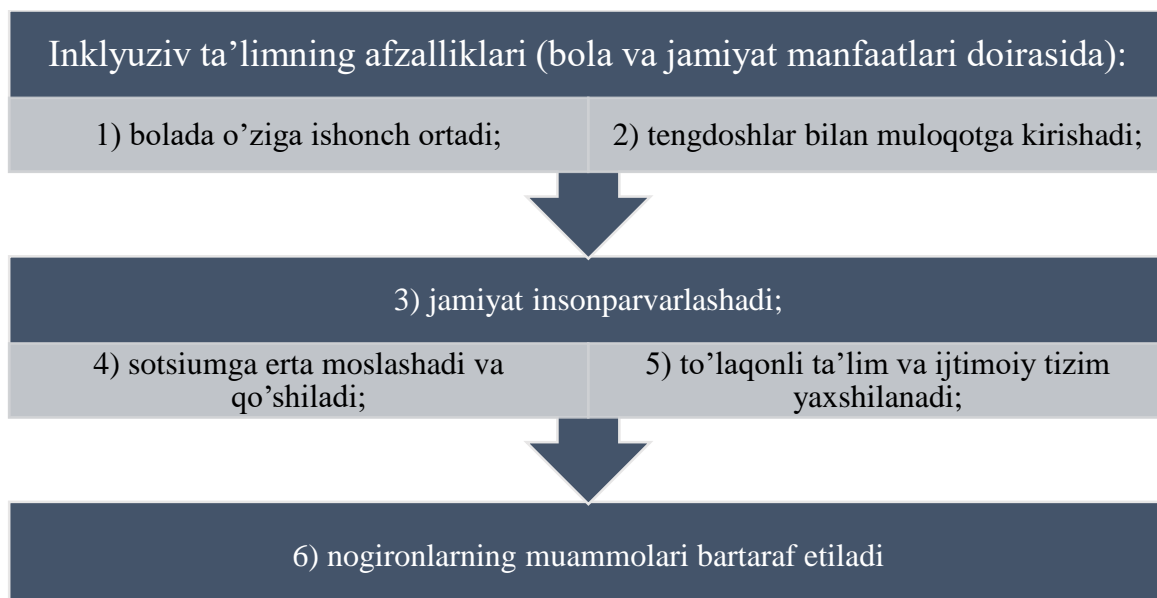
Inklyuziv ta’limning afzalliklari (bola va jamiyat manfaatlari doirasida):

1) bolada o’ziga ishonch ortadi;

2) tengdoshlar bilan muloqotga kirishadi;

3) jamiyat insonparvarlashadi;

4) sotsiumga erta moslashadi va qo’shiladi;

5) to’laqonli ta’lim va ijtimoiy tizim yaxshilanadi;

6) nogironlarning muammolari bartaraf etiladi